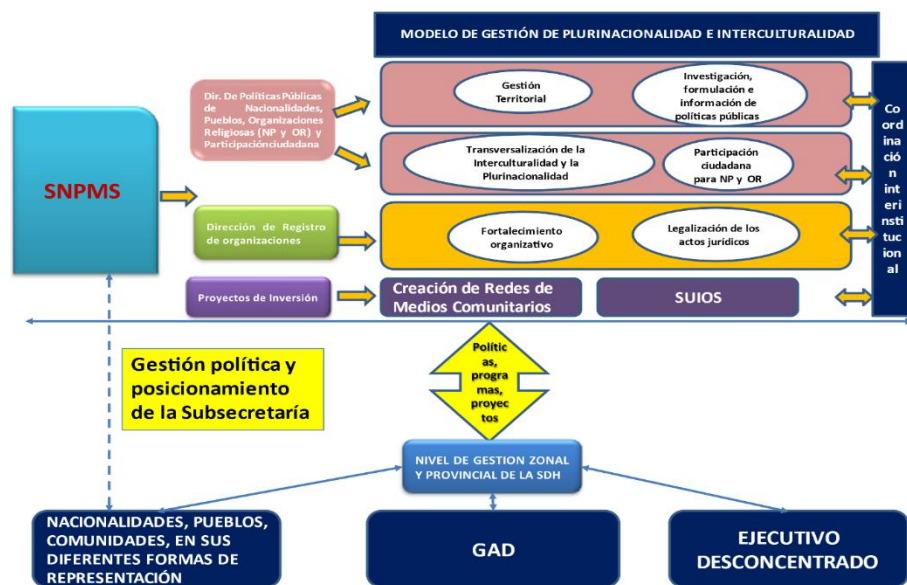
MODELO DE GESTIÓN DE PLURINACIONALIDAD E INTERCULTURALIDAD

SNPMS

Dir. De Políticas Públicas de Nacionalidades, Pueblos, Organizaciones Religiosas (NP y OR) y Participaciónciudadana

Gestión Territorial

Investigación, formulación e información de políticas públicas

Transversalización de la Interculturalidad y la Plurinacionalidad

Participación ciudadana para NP y OR

Dirección de Registro de organizaciones

Fortalecimiento organizativo

Legalización de los actos jurídicos

Proyectos de Inversión

Creación de Redes de Medios Comunitarios

SUIOS

Coordinación interinstitucional

Gestión política y posicionamiento de la Subsecretaría

Políticas, programas, proyectos

NIVEL DE GESTION ZONAL Y PROVINCIAL DE LA SDH

NACIONALIDADES, PUEBLOS, COMUNIDADES, EN SUS DIFERENTES FORMAS DE REPRESENTACIÓN

GAD

EJECUTIVO DESCONCENTRADO